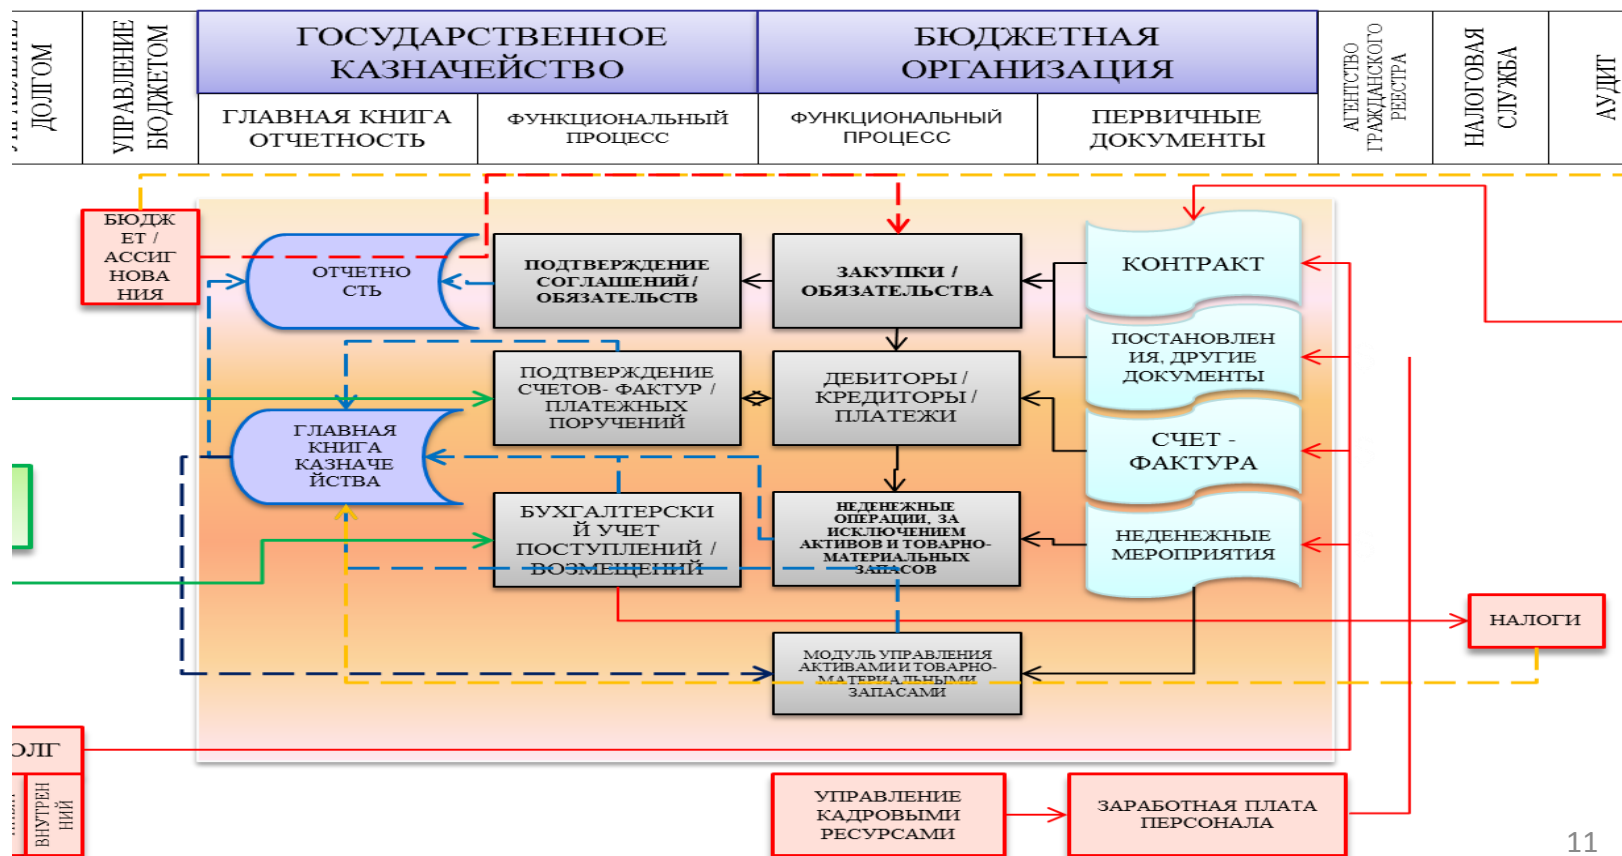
ДОЛГОМ

УПРАВЛЕНИЕ БЮДЖЕТОМ

ГОСУДАРСТВЕННОЕ КАЗНАЧЕЙСТВО

БЮДЖЕТНАЯ ОРГАНИЗАЦИЯ

АГЕНТСТВО ГРАЖДАНСКОГО РЕЕСТРА

НАЛОГОВАЯ СЛУЖБА

АУДИТ

ГЛАВНАЯ КНИГА ОТЧЕТНОСТЬ

ФУНКЦИОНАЛЬНЫЙ ПРОЦЕСС

ФУНКЦИОНАЛЬНЫЙ ПРОЦЕСС

ПЕРВИЧНЫЕ ДОКУМЕНТЫ

БЮДЖЕТ / АССИГНОВАНИЯ

ОТЧЕТНОСТЬ

ПОДТВЕРЖДЕНИЕ СОГЛАШЕНИЙ / ОБЯЗАТЕЛЬСТВ

ЗАКУПКИ / ОБЯЗАТЕЛЬСТВА

КОНТРАКТ

ПОСТАНОВЛЕНИЯ, ДРУГИЕ ДОКУМЕНТЫ

ПОДТВЕРЖДЕНИЕ СЧЕТОВ- ФАКТУР / ПЛАТЕЖНЫХ ПОРУЧЕНИЙ

ДЕБИТОРЫ / КРЕДИТОРЫ / ПЛАТЕЖИ

ГЛАВНАЯ КНИГА КАЗНАЧЕЙСТВА

СЧЕТ - ФАКТУРА

БУХГАЛТЕРСКИЙ УЧЕТ ПОСТУПЛЕНИЙ / ВОЗМЕЩЕНИЙ

НЕДЕНЕЖНЫЕ ОПЕРАЦИИ, ЗА ИСКЛЮЧЕНИЕМ АКТИВОВ И ТОВАРНО-МАТЕРИАЛЬНЫХ ЗАПАСОВ

НЕДЕНЕЖНЫЕ МЕРОПРИЯТИЯ

НАЛОГИ

МОДУЛЬ УПРАВЛЕНИЯ АКТИВАМИ И ТОВАРНО-МАТЕРИАЛЬНЫМИ ЗАПАСАМИ

ОЛГ

ВНУТРЕННИЙ

УПРАВЛЕНИЕ КАДРОВЫМИ РЕСУРСАМИ

ЗАРАБОТНАЯ ПЛАТА ПЕРСОНАЛА

11